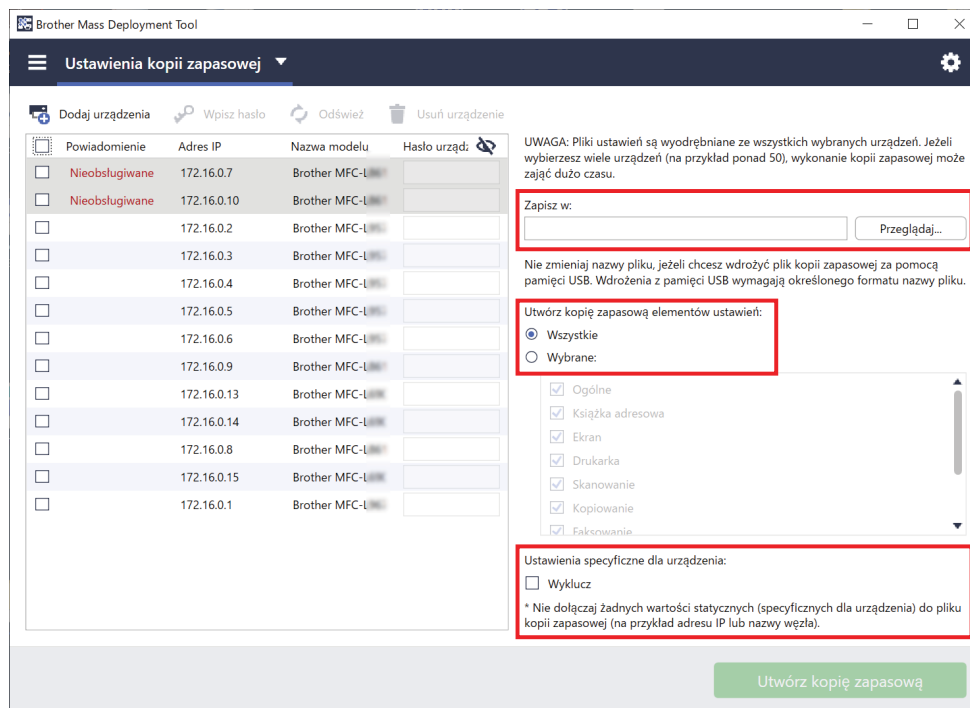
Brother Mass Deployment Tool

Ustawienia kopii zapasowej

Dodaj urządzenia   Wpisz hasło   Odśwież   Usuń urządzenie

| | Powiadomienie | Adres IP | Nazwa modelu | Hasło urządz |
|---|---|---|---|---|
| ☐ | Nieobsługiwane | 172.16.0.7 | Brother MFC-L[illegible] | |
| ☐ | Nieobsługiwane | 172.16.0.10 | Brother MFC-L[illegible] | |
| ☐ | | 172.16.0.2 | Brother MFC-L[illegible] | |
| ☐ | | 172.16.0.3 | Brother MFC-L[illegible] | |
| ☐ | | 172.16.0.4 | Brother MFC-L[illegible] | |
| ☐ | | 172.16.0.5 | Brother MFC-L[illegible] | |
| ☐ | | 172.16.0.6 | Brother MFC-L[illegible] | |
| ☐ | | 172.16.0.9 | Brother MFC-L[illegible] | |
| ☐ | | 172.16.0.13 | Brother MFC-L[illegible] | |
| ☐ | | 172.16.0.14 | Brother MFC-L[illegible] | |
| ☐ | | 172.16.0.8 | Brother MFC-L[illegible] | |
| ☐ | | 172.16.0.15 | Brother MFC-L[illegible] | |
| ☐ | | 172.16.0.1 | Brother MFC-L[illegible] | |

UWAGA: Pliki ustawień są wyodrębniane ze wszystkich wybranych urządzeń. Jeżeli wybierzesz wiele urządzeń (na przykład ponad 50), wykonanie kopii zapasowej może zająć dużo czasu.

Zapisz w:

Przeglądaj...

Nie zmieniaj nazwy pliku, jeżeli chcesz wdrożyć plik kopii zapasowej za pomocą pamięci USB. Wdrożenia z pamięci USB wymagają określonego formatu nazwy pliku.

Utwórz kopię zapasową elementów ustawień:
Wszystkie
Wybrane:

Ogólne
Książka adresowa
Ekran
Drukarka
Skanowanie
Kopiowanie
Faksowanie

Ustawienia specyficzne dla urządzenia:
Wyklucz
* Nie dołączaj żadnych wartości statycznych (specyficznych dla urządzenia) do pliku kopii zapasowej (na przykład adresu IP lub nazwy węzła).

Utwórz kopię zapasową